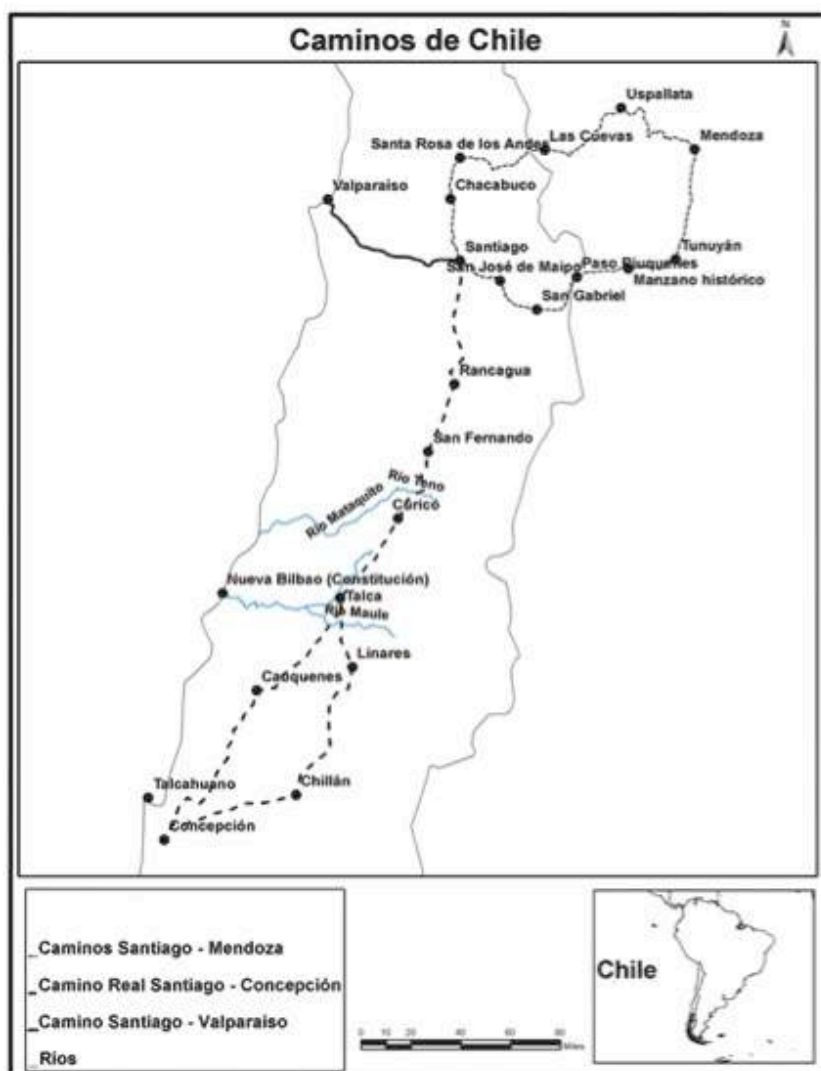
Caminos de Chile

N

Uspallata
Santa Rosa de los Andes
Las Cuevas
Mendoza
Valparaiso
Chacabuco
Santiago
San José de Maipo
Paso Piuquenes
Tunuyán
Manzano histórico
San Gabriel
Rancagua
San Fernando
Río Teno
Río Mataquito
Curicó
Nueva Bilbao (Constitución)
Talca
Río Maule
Linares
Cauquenes
Talcahuano
Chillán
Concepción

_Caminos Santiago - Mendoza
_Camino Real Santiago - Concepción
_Camino Santiago - Valparaiso
_Ríos

0 10 20 40 60 80 Miles

Chile